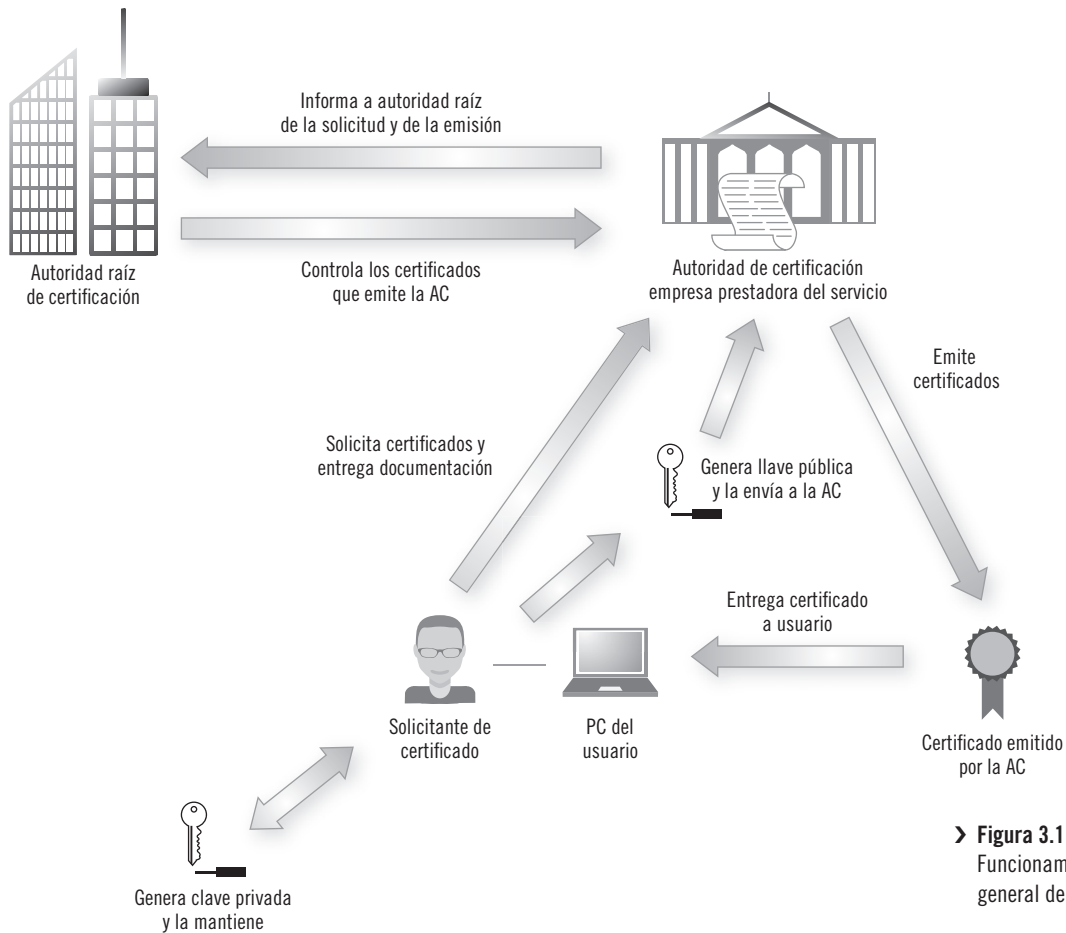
Informa a autoridad raíz de la solicitud y de la emisión

Autoridad raíz de certificación

Controla los certificados que emite la AC

Autoridad de certificación empresa prestadora del servicio

Emite certificados

Solicita certificados y entrega documentación

Genera llave pública y la envía a la AC

Entrega certificado a usuario

Solicitante de certificado

PC del usuario

Certificado emitido por la AC

Genera clave privada y la mantiene

› Figura 3.1 Funcionam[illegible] general de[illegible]